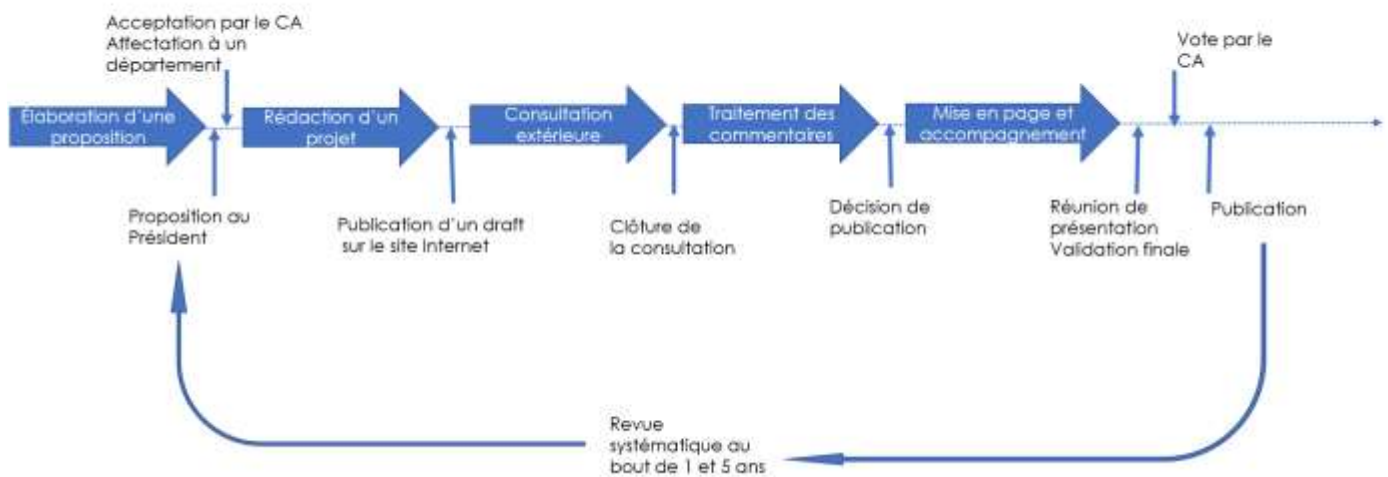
Acceptation par le CA
Affectation à un département

Vote par le CA

Élaboration d'une proposition

Rédaction d'un projet

Consultation extérieure

Traitement des commentaires

Mise en page et accompagnement

Proposition au Président

Publication d'un draft sur le site Internet

Clôture de la consultation

Décision de publication

Réunion de présentation
Validation finale

Publication

Revue systématique au bout de 1 et 5 ans